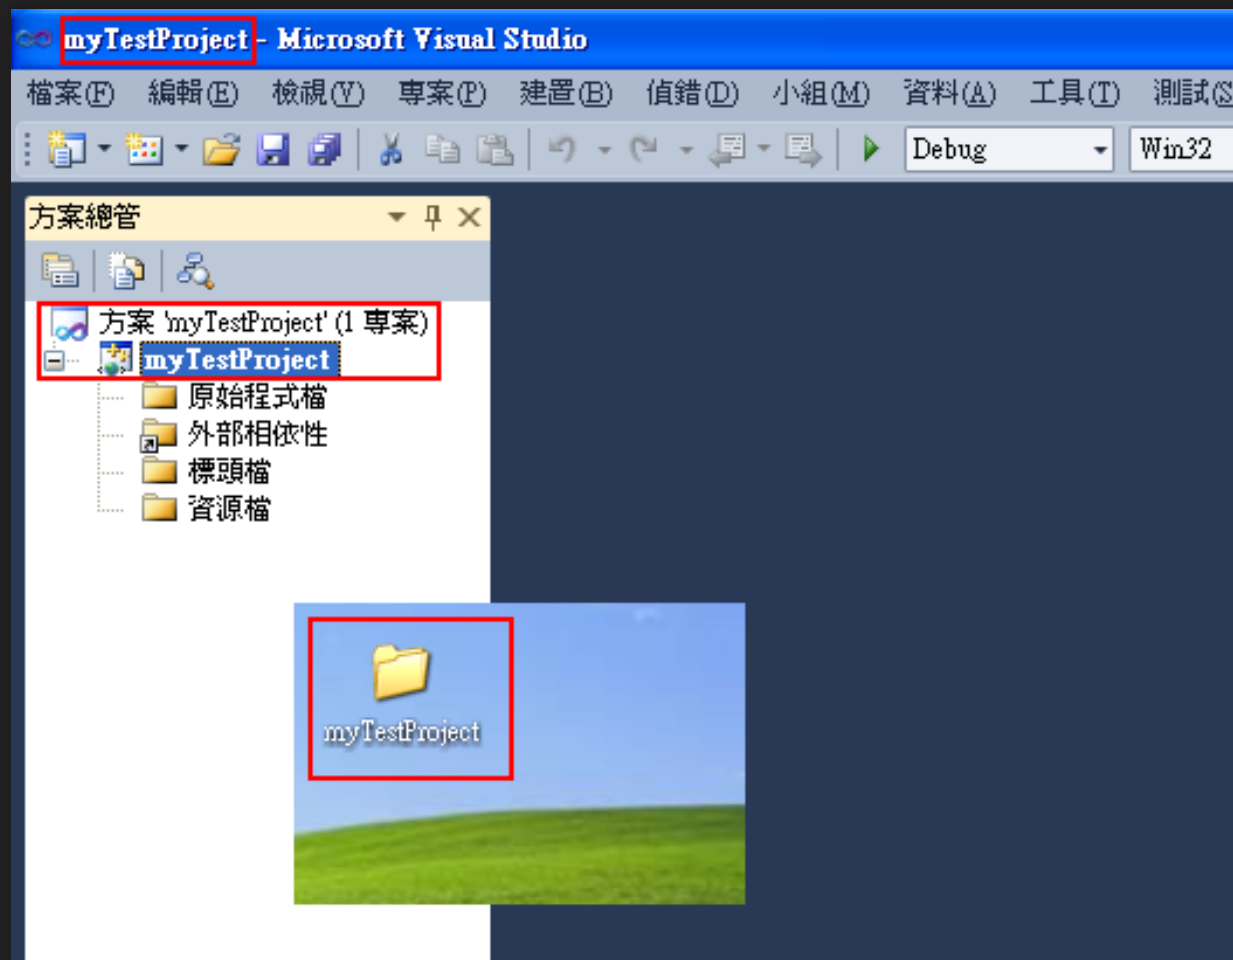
myTestProject - Microsoft Visual Studio

檔案(F) 編輯(E) 檢視(V) 專案(P) 建置(B) 偵錯(D) 小組(M) 資料(A) 工具(T) 測試(S

Debug
Win32

方案總管

方案 'myTestProject' (1 專案)
myTestProject
原始程式檔
外部相依性
標頭檔
資源檔

myTestProject